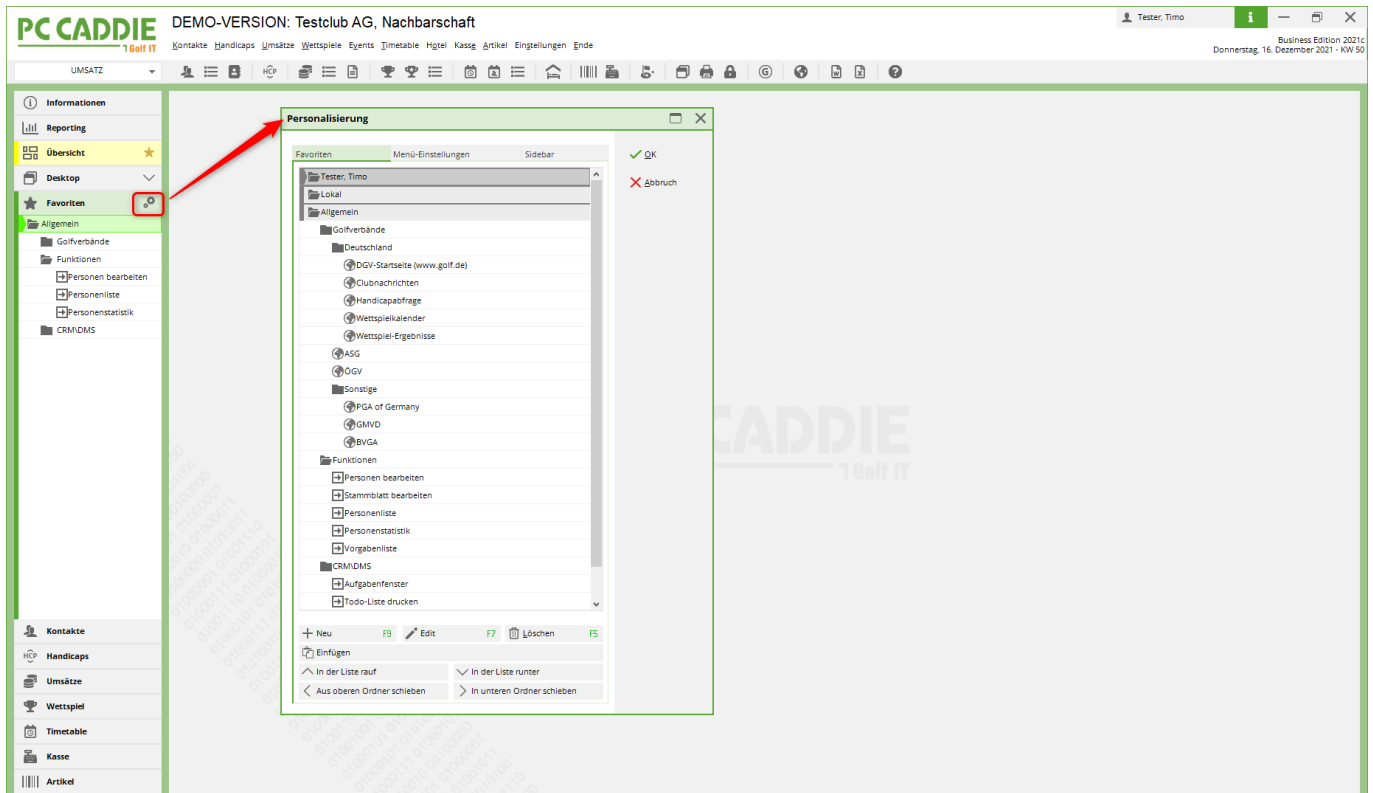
PC CADDIE
1 Golf IT

DEMO-VERSION: Testclub AG, Nachbarschaft

Kontakte Handicaps Umsätze Wettspiele Events Timetable Hotel Kasse Artikel Einstellungen Ende

Tester, Timo
Business Edition 2021c
Donnerstag, 16. Dezember 2021 - KW 50

UMSATZ

HCP

Informationen
Reporting
Übersicht
Desktop
Favoriten
Allgemein
Golfverbände
Funktionen
Personen bearbeiten
Personenliste
Personenstatistik
CRM\DMS

Kontakte
HCP Handicaps
Umsätze
Wettspiel
Timetable
Kasse
Artikel

Personalisierung

Favoriten
Menü-Einstellungen
Sidebar

Tester, Timo
Lokal
Allgemein
Golfverbände
Deutschland
DGV-Startseite (www.golf.de)
Clubnachrichten
Handicapabfrage
Wettspielkalender
Wettspiel-Ergebnisse
ASG
ÖGV
Sonstige
PGA of Germany
GMVD
BVGA
Funktionen
Personen bearbeiten
Stammblatt bearbeiten
Personenliste
Personenstatistik
Vorgabenliste
CRM\DMS
Aufgabenfenster
Todo-Liste drucken

OK
Abbruch

Neu F9
Edit F7
Löschen F5
Einfügen
In der Liste rauf
In der Liste runter
Aus oberen Ordner schieben
In unteren Ordner schieben

CADDIE
1 Golf IT